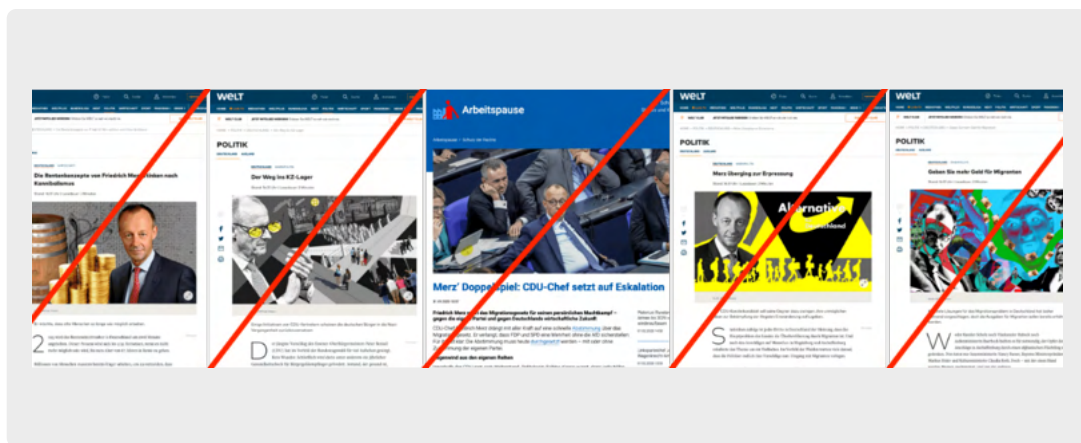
WELT

Die Rentenkonzepte von Friedrich Merz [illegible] nach Kannibalismus

WELT

POLITIK

Der Weg ins KZ-Lager

Arbeitspause

Merz' Doppelspiel: CDU-Chef setzt auf Eskalation

WELT

POLITIK

Merz übergibt zur Erpressung

Alternative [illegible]tschland

WELT

POLITIK

Geben Sie mehr Geld für Migranten